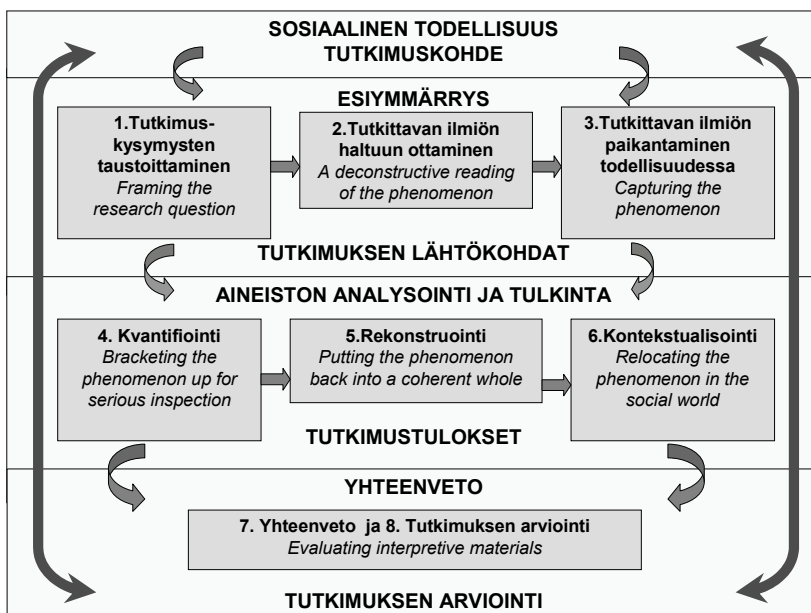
SOSIAALINEN TODELLISUUS
TUTKIMUSKOHDE

ESIYMMÄRRYS

1.Tutkimuskysymysten taustoittaminen
*Framing the research question*

2.Tutkittavan ilmiön haltuun ottaminen
*A deconstructive reading of the phenomenon*

3.Tutkittavan ilmiön paikantaminen todellisuudessa
*Capturing the phenomenon*

TUTKIMUKSEN LÄHTÖKOHDAT

AINEISTON ANALYSOINTI JA TULKINTA

4. Kvantifiointi
*Bracketing the phenomenon up for serious inspection*

5.Rekonstruointi
*Putting the phenomenon back into a coherent whole*

6.Kontekstualisointi
*Relocating the phenomenon in the social world*

TUTKIMUSTULOKSET

YHTEENVETO

7. Yhteenveto ja 8. Tutkimuksen arviointi
*Evaluating interpretive materials*

TUTKIMUKSEN ARVIOINTI